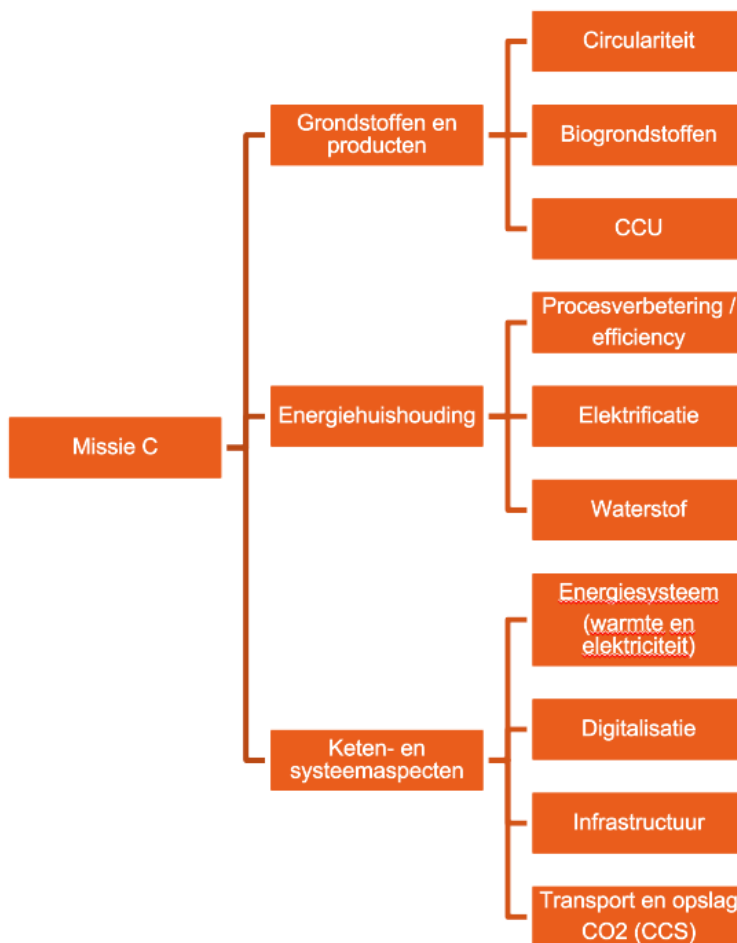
Missie C

Grondstoffen en producten

Circulariteit

Biogrondstoffen

CCU

Energiehuishouding

Procesverbetering / efficiency

Elektrificatie

Waterstof

Keten- en systeemaspecten

Energiesysteem (warmte en elektriciteit)

Digitalisatie

Infrastructuur

Transport en opslag CO2 (CCS)